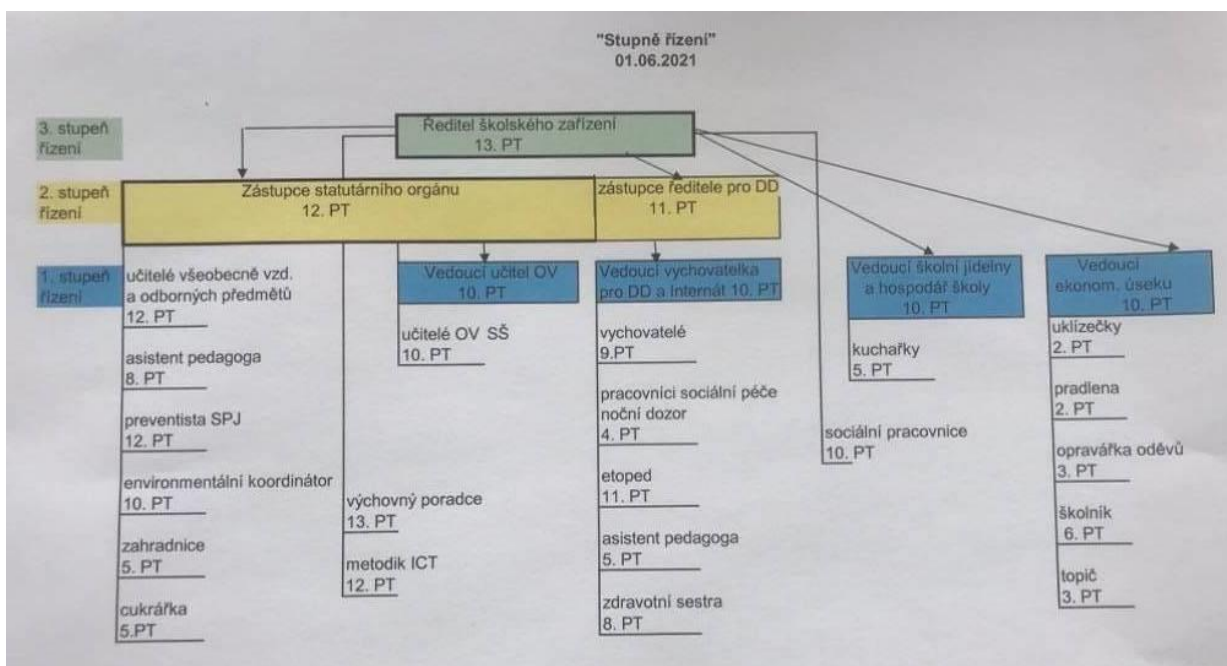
"Stupně řízení"
01.06.2021

3. stupeň řízení

Ředitel školského zařízení
13. PT

2. stupeň řízení

Zástupce statutárního orgánu
12. PT

zástupce ředitele pro DD
11. PT

1. stupeň řízení

učitelé všeobecně vzd. a odborných předmětů
12. PT

asistent pedagoga
8. PT

preventista SPJ
12. PT

environmentální koordinátor
10. PT

zahradnice
5. PT

cukrářka
5.PT

výchovný poradce
13. PT

metodik ICT
12. PT

Vedoucí učitel OV
10. PT

učitelé OV SŠ
10. PT

Vedoucí vychovatelka pro DD a Internát 10. PT

vychovatelé
9.PT

pracovníci sociální péče noční dozor
4. PT

etoped
11. PT

asistent pedagoga
5. PT

zdravotní sestra
8. PT

sociální pracovnice
10. PT

Vedoucí školní jídelny a hospodář školy
10. PT

kuchařky
5. PT

Vedoucí ekonom. úseku
10. PT

uklízečky
2. PT

pradlena
2. PT

opravářka oděvů
3. PT

školník
6. PT

topič
3. PT